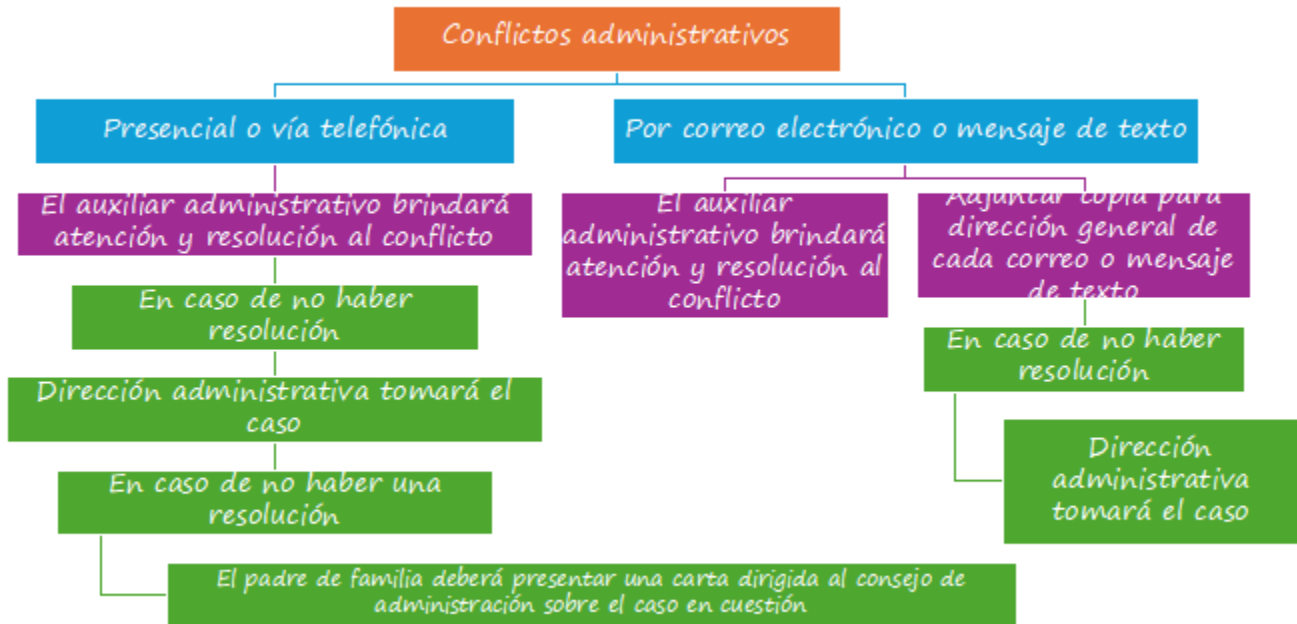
Conflictos administrativos

Presencial o vía telefónica

Por correo electrónico o mensaje de texto

El auxiliar administrativo brindará atención y resolución al conflicto

En caso de no haber resolución

Dirección administrativa tomará el caso

En caso de no haber una resolución

El padre de familia deberá presentar una carta dirigida al consejo de administración sobre el caso en cuestión

El auxiliar administrativo brindará atención y resolución al conflicto

Adjuntar copia para dirección general de cada correo o mensaje de texto

En caso de no haber resolución

Dirección administrativa tomará el caso